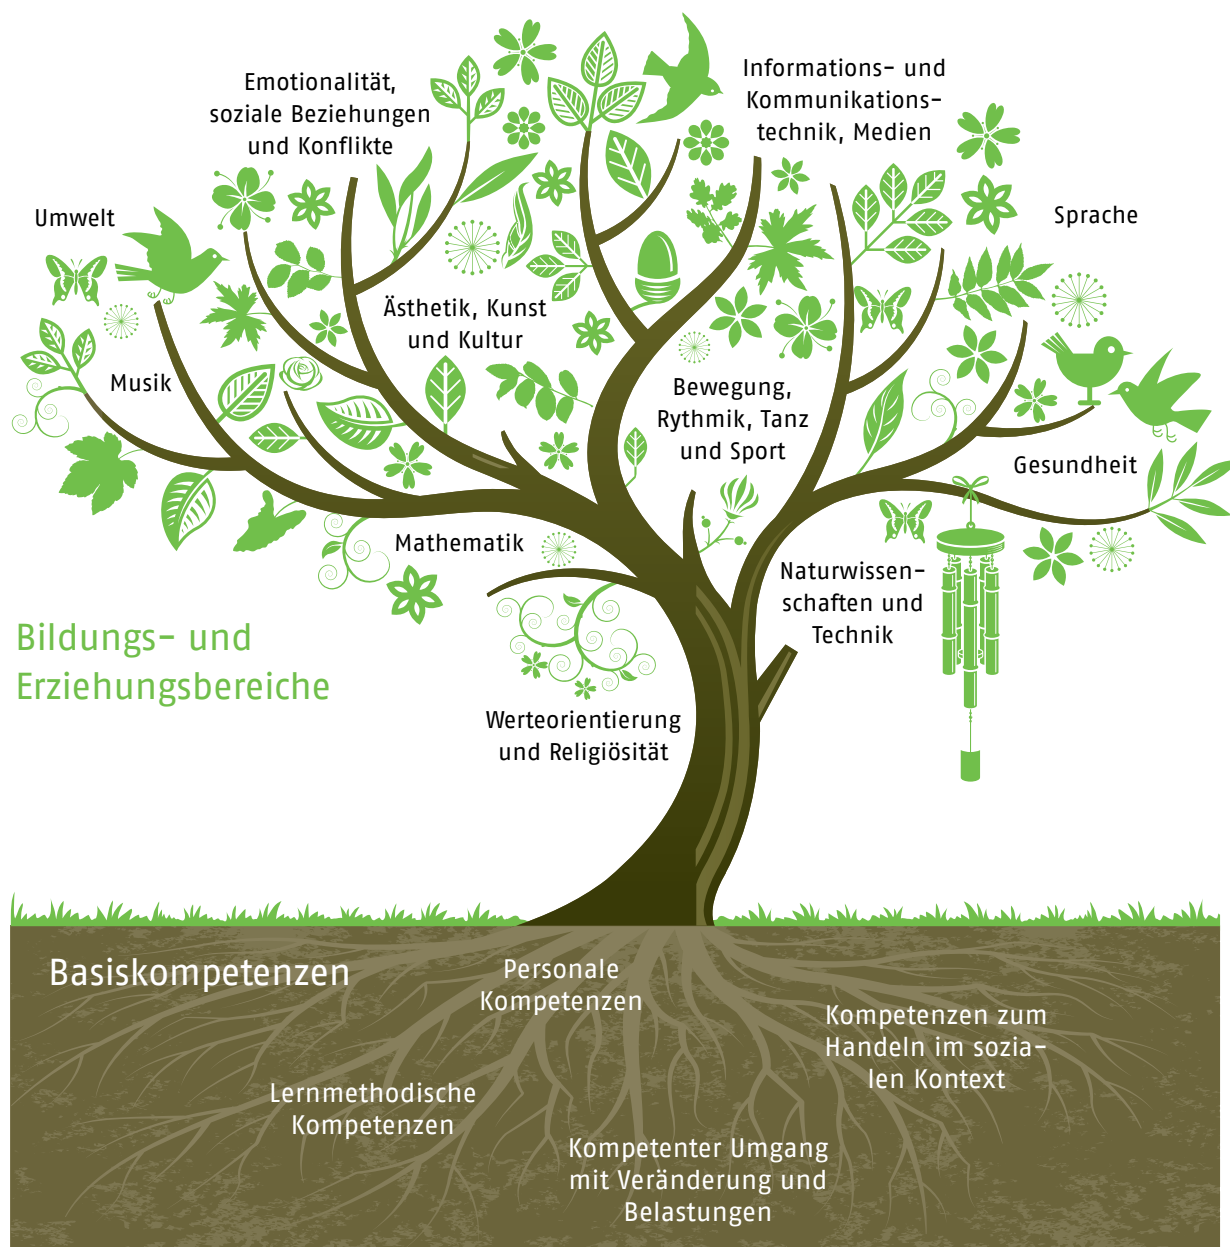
Emotionalität, soziale Beziehungen und Konflikte

Informations- und Kommunikationstechnik, Medien

Umwelt

Sprache

Ästhetik, Kunst und Kultur

Musik

Bewegung, Rythmik, Tanz und Sport

Gesundheit

Mathematik

Naturwissenschaften und Technik

Bildungs- und Erziehungsbereiche

Werteorientierung und Religiösität

Basiskompetenzen

Personale Kompetenzen

Kompetenzen zum Handeln im sozialen Kontext

Lernmethodische Kompetenzen

Kompetenter Umgang mit Veränderung und Belastungen